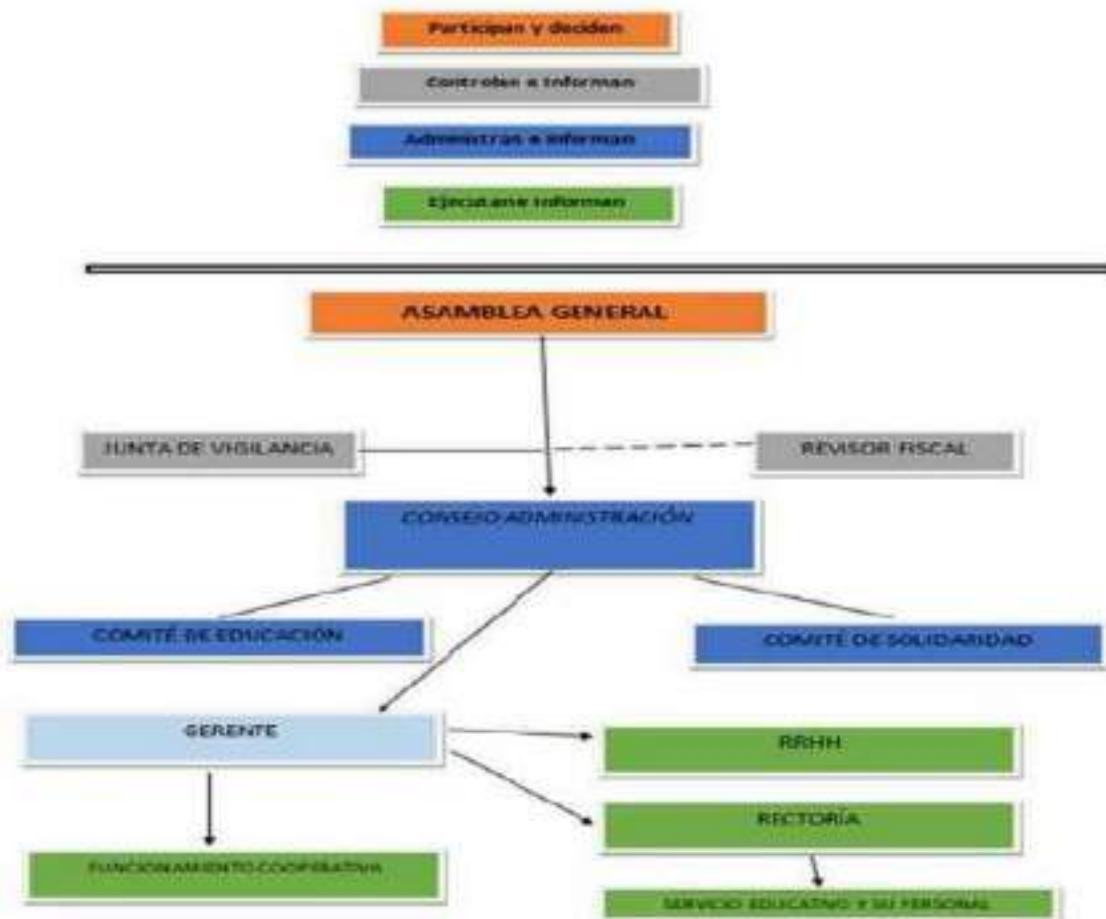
Participan y deciden

Controlan e informan

Administran e informan

Ejecutan e informan

ASAMBLEA GENERAL

JUNTA DE VIGILANCIA

REVISOR FISCAL

CONSEJO ADMINISTRACIÓN

COMITÉ DE EDUCACIÓN

COMITÉ DE SOLIDARIDAD

GERENTE

RRHH

RECTORÍA

FUNCIONAMIENTO COOPERATIVA

SERVICIO EDUCATIVO Y SU PERSONAL